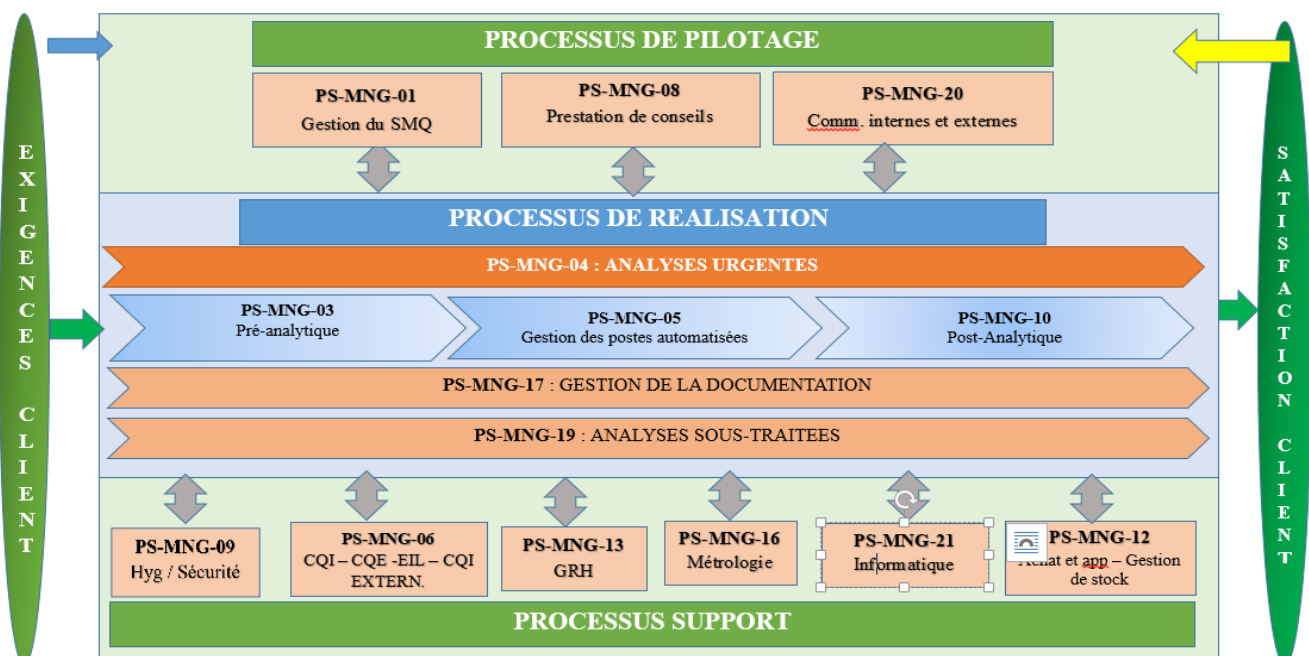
EXIGENCES CLIENT

PROCESSUS DE PILOTAGE

PS-MNG-01
Gestion du SMQ

PS-MNG-08
Prestation de conseils

PS-MNG-20
Comm. internes et externes

SATISFACTION CLIENT

PROCESSUS DE REALISATION

PS-MNG-04 : ANALYSES URGENTES

PS-MNG-03
Pré-analytique

PS-MNG-05
Gestion des postes automatisées

PS-MNG-10
Post-Analytique

PS-MNG-17 : GESTION DE LA DOCUMENTATION

PS-MNG-19 : ANALYSES SOUS-TRAITEES

PS-MNG-09
Hyg / Sécurité

PS-MNG-06
CQI – CQE -EIL – CQI EXTERN.

PS-MNG-13
GRH

PS-MNG-16
Métrologie

PS-MNG-21
Informatique

PS-MNG-12
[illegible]hat et app – Gestion de stock

PROCESSUS SUPPORT